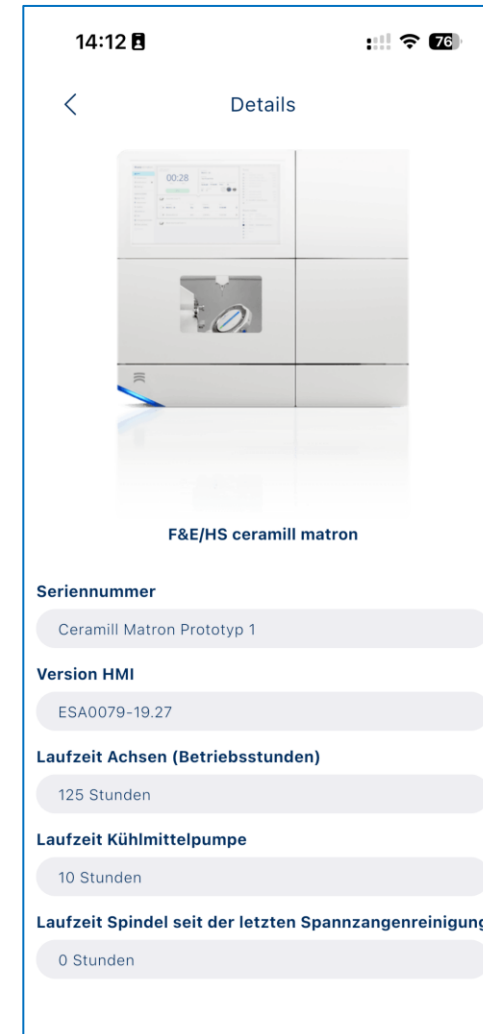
14:12

76

Details

00:28

F&E/HS ceramill matron

Seriennummer

Ceramill Matron Prototyp 1

Version HMI

ESA0079-19.27

Laufzeit Achsen (Betriebsstunden)

125 Stunden

Laufzeit Kühlmittelpumpe

10 Stunden

Laufzeit Spindel seit der letzten Spannzangenreinigung

0 Stunden